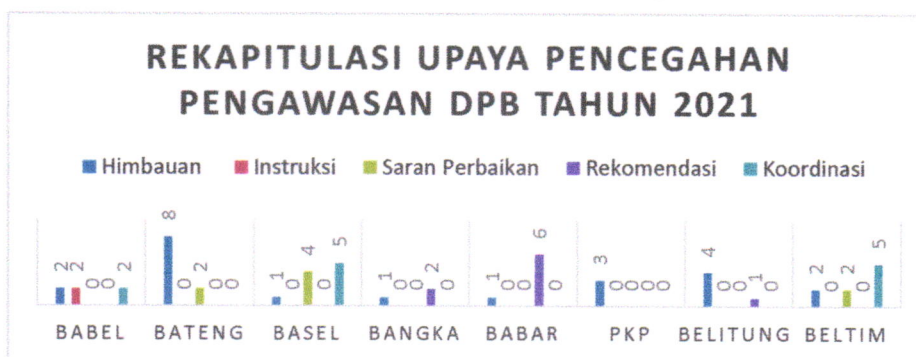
REKAPITULASI UPAYA PENCEGAHAN PENGAWASAN DPB TAHUN 2021

Himbauan
Instruksi
Saran Perbaikan
Rekomendasi
Koordinasi

| | Himbauan | Instruksi | Saran Perbaikan | Rekomendasi | Koordinasi |
|---|---|---|---|---|---|
| BABEL | 2 | 2 | 0 | 0 | 2 |
| BATENG | 8 | 0 | 2 | 0 | 0 |
| BASEL | 1 | 0 | 4 | 0 | 5 |
| BANGKA | 1 | 0 | 0 | 2 | 0 |
| BABAR | 1 | 0 | 0 | 6 | 0 |
| PKP | 3 | 0 | 0 | 0 | 0 |
| BELITUNG | 4 | 0 | 0 | 1 | 0 |
| BELTIM | 2 | 0 | 2 | 0 | 5 |